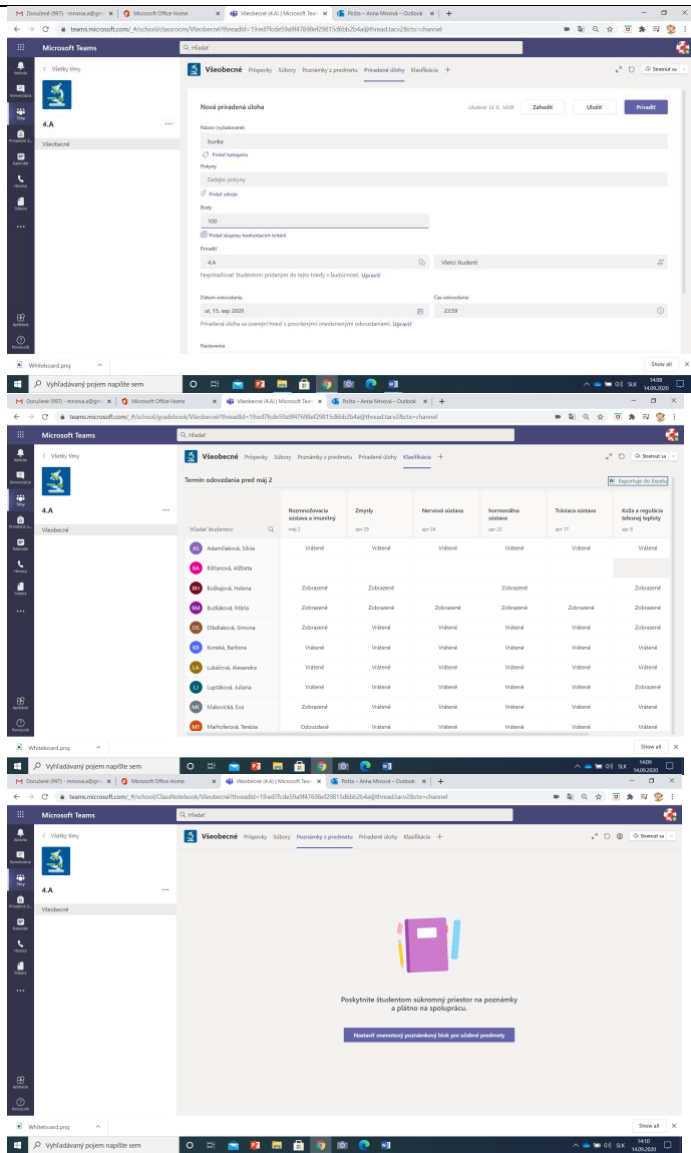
Doručené (997) - mnova.a@gm | Microsoft Office Home | Všeobecné (4.A) | Microsoft Teams | Pošta – Anna Mnová – Outlook

teams.microsoft.com/_#/school/classroom/Všeobecné?threadId=19aed7fcde59a9f47698ef29815d6bb2b4a@thread.tacv2&ctx=channel

Microsoft Teams

Hľadať

Všetky tímy

4.A

Všeobecné

Aktivita
Konverzácia
Tímy
Priradené úlohy
Kalendár
Hovory
Súbory
Aplikácie
Pomocník

Všeobecné Príspevky Súbory Poznámky z predmetu Priradené úlohy Klasifikácia +

Stretnúť sa

Nová priradená úloha

Uložené 14. 9., 14:09 Zahodiť Uložiť Priradiť

Názov (vyžadované)

Surika

Pridať kategóriu

Pokyny

Zadajte pokyny

Pridať zdroje

Body

100

Pridať skupinu hodnotiacich kritérií

Priradiť

4.A

Všetci študenti

Nepriraďovať študentom pridaným do tejto triedy v budúcnosti. Upraviť

Dátum odovzdania

ut, 15. sep 2020

Čas odovzdania

23:59

Priradená úloha sa uzavrie hneď s povolenými oneskorenými odovzdaniami. Upraviť

Plánovanie

Whiteboard.png

Show all

Vyhľadávaný pojem napíšte sem

SLK 14:09 14.09.2020

teams.microsoft.com/_#/school/gradebook/Všeobecné?threadId=19aed7fcde59a9f47698ef29815d6bb2b4a@thread.tacv2&ctx=channel

Termín odovzdania pred máj 2

Exportuje do Excelu

| Hľadať študentov | Rozmnožovacia sústava a imunitný | Zmysly | Nervová sústava | hormonálna sústava | Tráviaca sústava | Koža a regulácia telesnej teploty |
|---|---|---|---|---|---|---|
| | máj 2 | apr 29 | apr 24 | apr 22 | apr 17 | apr 9 |
| Adamčiaková, Silvia | Vrátené | Vrátené | Vrátené | Vrátené | Vrátené | Vrátené |
| Bittárová, Alžbeta | | | | | | |
| Bodkajová, Helena | Zobrazené | Zobrazené | | Zobrazené | | Zobrazené |
| Budiaková, Mária | Zobrazené | Zobrazené | Zobrazené | Zobrazené | Zobrazené | Zobrazené |
| Dibdiaková, Simona | Zobrazené | Vrátené | Vrátené | Vrátené | Vrátené | Vrátené |
| Koreňá, Barbora | Vrátené | Vrátené | Vrátené | Vrátené | Vrátené | Vrátené |
| Lukáčová, Alexandra | Vrátené | Vrátené | Vrátené | Vrátené | Vrátené | Vrátené |
| Luptáková, Juliana | Vrátené | Vrátené | Vrátené | Vrátené | Vrátené | Vrátené |
| Makovická, Eva | Zobrazené | Vrátené | Vrátené | Vrátené | Vrátené | Vrátené |
| Marhoferová, Terézia | Odovzdané | Vrátené | Vrátené | Vrátené | Vrátené | Vrátené |

Whiteboard.png

Show all

Vyhľadávaný pojem napíšte sem

SLK 14:09 14.09.2020

teams.microsoft.com/_#/school/ClassNotebook/Všeobecné?threadId=19aed7fcde59a9f47698ef29815d6bb2b4a@thread.tacv2&ctx=channel

Poskytnite študentom súkromný priestor na poznámky a plátno na spoluprácu.

Nastaviť onenotový poznámkový blok pre učebné predmety

Whiteboard.png

Show all

Vyhľadávaný pojem napíšte sem

SLK 14:10 14.09.2020